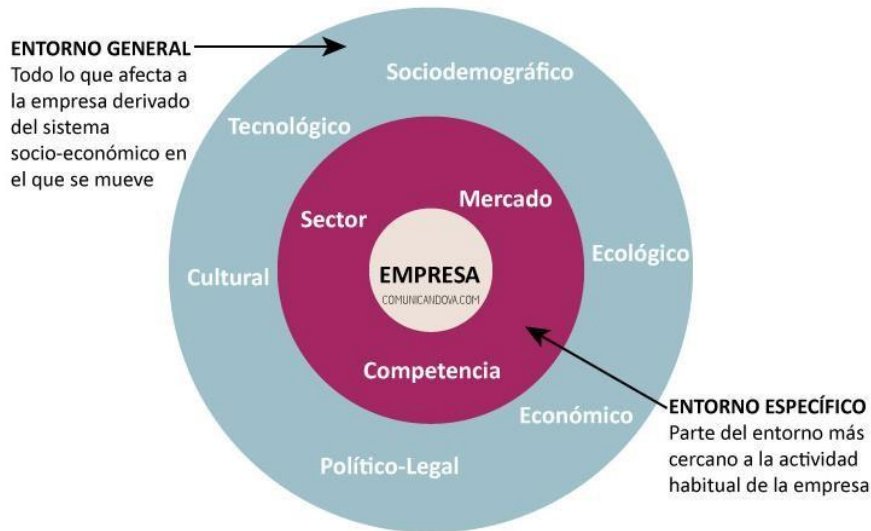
ENTORNO GENERAL
Todo lo que afecta a la empresa derivado del sistema socio-económico en el que se mueve

Sociodemográfico

Tecnológico

Mercado

Sector

Ecológico

Cultural

EMPRESA
COMUNICANDOVA.COM

Competencia

Económico

Político-Legal

ENTORNO ESPECÍFICO
Parte del entorno más cercano a la actividad habitual de la empresa